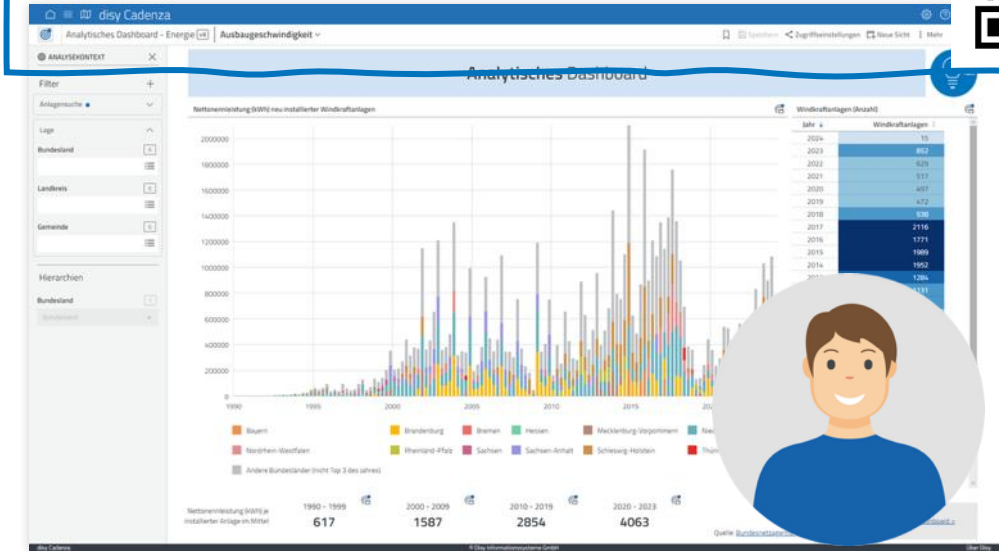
disy Cadenza

Analytisches Dashboard - Energie v4 | Ausbaugeschwindigkeit

Speichern Zugriffseinstellungen Neue Sicht Mehr

ANALYSEKONTEXT

Filter

Anlagensuche

Lage

Bundesland

Landkreis

Gemeinde

Hierarchien

Bundesland

Bundesland

Analytisches Dashboard

Nettonennleistung (kWh) neu installierter Windkraftanlagen

2000000
1800000
1600000
1400000
1200000
1000000
800000
600000
400000
200000
0

1990 1995 2000 2005 2010 2015 2019 202

Bayern Brandenburg Bremen Hessen Mecklenburg-Vorpommern Nie
Nordrhein-Westfalen Rheinland-Pfalz Sachsen Sachsen-Anhalt Schleswig-Holstein Thür
Andere Bundesländer (nicht Top 3 des Jahres)

Windkraftanlagen (Anzahl)

| Jahr | Windkraftanlagen |
|---|---|
| 2024 | 15 |
| 2023 | 852 |
| 2022 | 620 |
| 2021 | 517 |
| 2020 | 497 |
| 2019 | 472 |
| 2018 | 938 |
| 2017 | 2116 |
| 2016 | 1771 |
| 2015 | 1989 |
| 2014 | 1952 |
| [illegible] | 1284 |
| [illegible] | 1131 |

Nettonennleistung (kWh) je installierter Anlage im Mittel

1990 - 1999
617

2000 - 2009
1587

2010 - 2019
2854

2020 - 2023
4063

Quelle: Bundesnetzagentur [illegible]

disy Cadenza © Disy Informationssysteme GmbH Über Disy